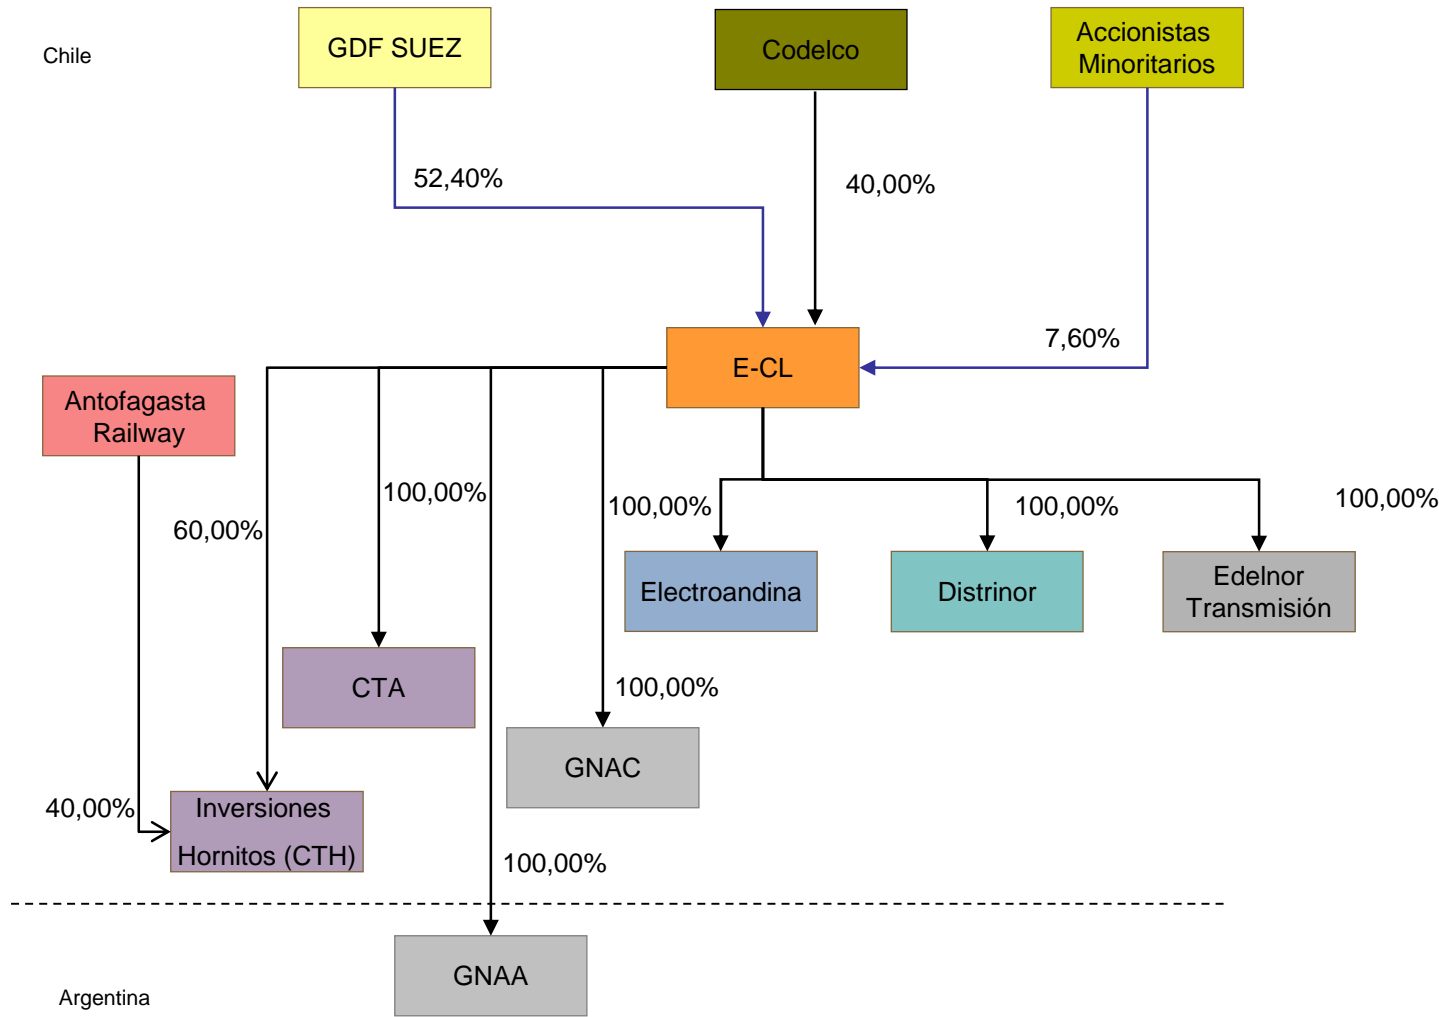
Chile

GDF SUEZ

Codelco

Accionistas Minoritarios

52,40%

40,00%

7,60%

E-CL

Antofagasta Railway

100,00%

100,00%

100,00%

100,00%

60,00%

Electroandina

Distrinor

Edelnor Transmisión

CTA

100,00%

GNAC

40,00%

Inversiones Hornitos (CTH)

100,00%

GNAA

Argentina